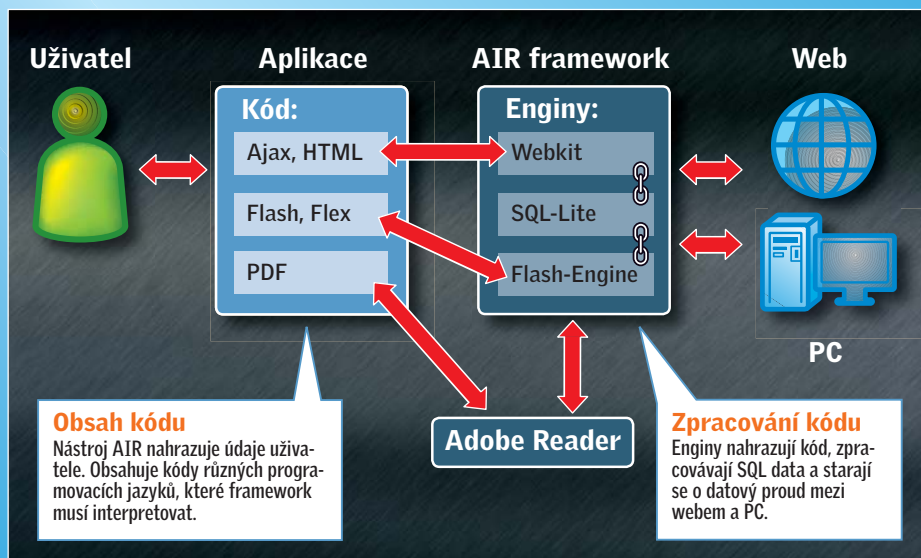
Uživatel

Aplikace

Kód:

Ajax, HTML

Flash, Flex

PDF

AIR framework

Enginy:

Webkit

SQL-Lite

Flash-Engine

Web

PC

Adobe Reader

Obsah kódu
Nástroj AIR nahrazuje údaje uživatele. Obsahuje kódy různých programovacích jazyků, které framework musí interpretovat.

Zpracování kódu
Enginy nahrazují kód, zpracovávají SQL data a starají se o datový proud mezi webem a PC.